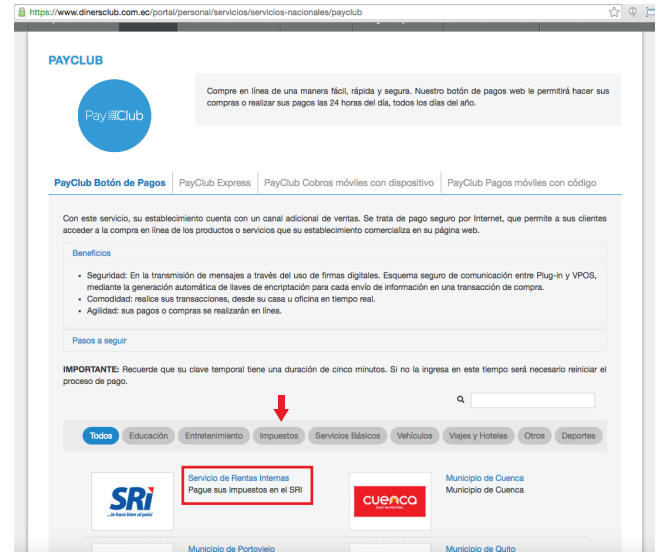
https://www.dinersclub.com.ec/portal/personal/servicios/servicios-nacionales/payclub

PAYCLUB

PayClub

Compre en línea de una manera fácil, rápida y segura. Nuestro botón de pagos web le permitirá hacer sus compras o realizar sus pagos las 24 horas del día, todos los días del año.

PayClub Botón de Pagos | PayClub Express | PayClub Cobros móviles con dispositivo | PayClub Pagos móviles con código

Con este servicio, su establecimiento cuenta con un canal adicional de ventas. Se trata de pago seguro por Internet, que permite a sus clientes acceder a la compra en línea de los productos o servicios que su establecimiento comercializa en su página web.

Beneficios

- Seguridad: En la transmisión de mensajes a través del uso de firmas digitales. Esquema seguro de comunicación entre Plug-in y VPOS, mediante la generación automática de llaves de encriptación para cada envío de información en una transacción de compra.
- Comodidad: realice sus transacciones, desde su casa u oficina en tiempo real.
- Agilidad: sus pagos o compras se realizarán en línea.

Pasos a seguir

IMPORTANTE: Recuerde que su clave temporal tiene una duración de cinco minutos. Si no la ingresa en este tiempo será necesario reiniciar el proceso de pago.

Todos | Educación | Entretenimiento | Impuestos | Servicios Básicos | Vehículos | Viajes y Hoteles | Otros | Deportes

SRi ...le hace bien al país!

Servicio de Rentas Internas
Pague sus impuestos en el SRI

cuenca

Municipio de Cuenca
Municipio de Cuenca

Municipio de Portoviejo

Municipio de Quito